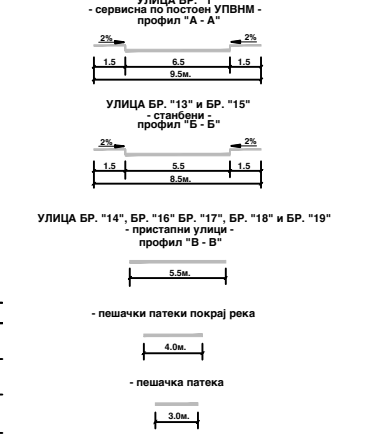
УЛИЦА БР. "1"
- сервисна по постоен УПВНМ -
профил "А - А"

2%
2%
1.5
6.5
1.5
9.5м.

УЛИЦА БР. "13" и БР. "15"
- станбени -
профил "Б - Б"

2%
2%
1.5
5.5
1.5
8.5м.

УЛИЦА БР. "14", БР. "16" БР. "17", БР. "18" и БР. "19"
- пристапни улици -
профил "В - В"

5.5м.

- пешачки патеки покрај река

4.0м.

- пешачка патека

3.0м.